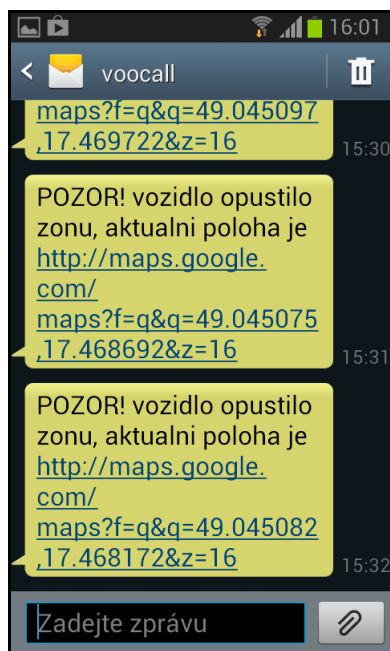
16:01

voocall

maps?f=q&q=49.045097,17.469722&z=16

15:30

POZOR! vozidlo opustilo zonu, aktualni poloha je http://maps.google.com/maps?f=q&q=49.045075,17.468692&z=16

15:31

POZOR! vozidlo opustilo zonu, aktualni poloha je http://maps.google.com/maps?f=q&q=49.045082,17.468172&z=16

15:32

Zadejte zprávu